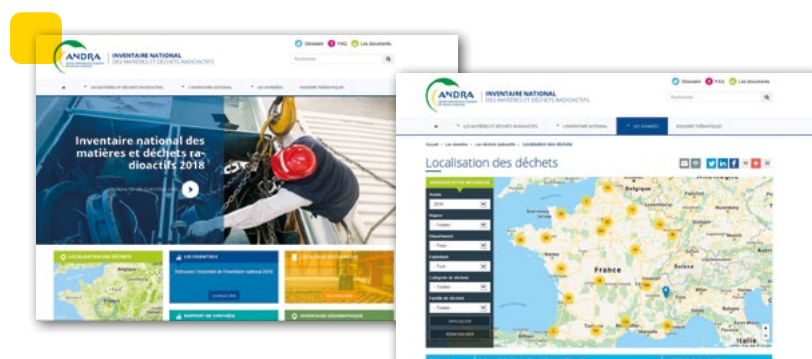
ANDRA
INVENTAIRE NATIONAL
DES MATIÈRES ET DÉCHETS RADIOACTIFS

Glossaire FAQ Les documents

Rechercher

LES MATIÈRES ET DÉCHETS RADIOACTIFS
L'INVENTAIRE NATIONAL
LES DONNÉES
DOSSIERS THÉMATIQUES

Inventaire national des matières et déchets radioactifs 2018

LOCALISATION DES DÉCHETS
LES ESSENTIELS
RAPPORT DE SYNTHÈSE
INVENTAIRES GÉOGRAPHIQUES

ANDRA
INVENTAIRE NATIONAL
DES MATIÈRES ET DÉCHETS RADIOACTIFS

Glossaire FAQ Les documents

Rechercher

LES MATIÈRES ET DÉCHETS RADIOACTIFS
L'INVENTAIRE NATIONAL
LES DONNÉES
DOSSIERS THÉMATIQUES

Accueil > Les données > Les déchets radioactifs > Localisation des déchets

Localisation des déchets

Année
2016
Région
Toutes
Département
Tous
Exploitant
Tous
Catégorie de déchets
Toutes
Famille de déchets
Toutes
APPLIQUER
RÉINITIALISER

Belgique
France
Suisse
Italie